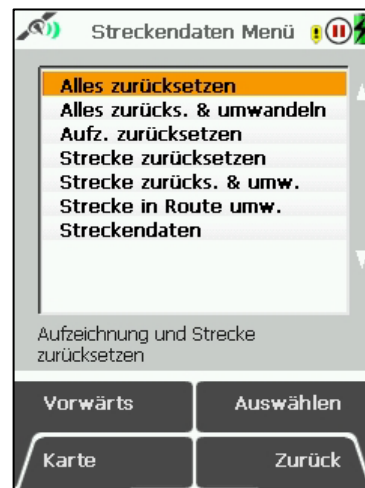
Streckendaten Menü

Alles zurücksetzen
Alles zurücks. & umwandeln
Aufz. zurücksetzen
Strecke zurücksetzen
Strecke zurücks. & umw.
Strecke in Route umw.
Streckendaten

Aufzeichnung und Strecke zurücksetzen

Vorwärts
Auswählen
Karte
Zurück